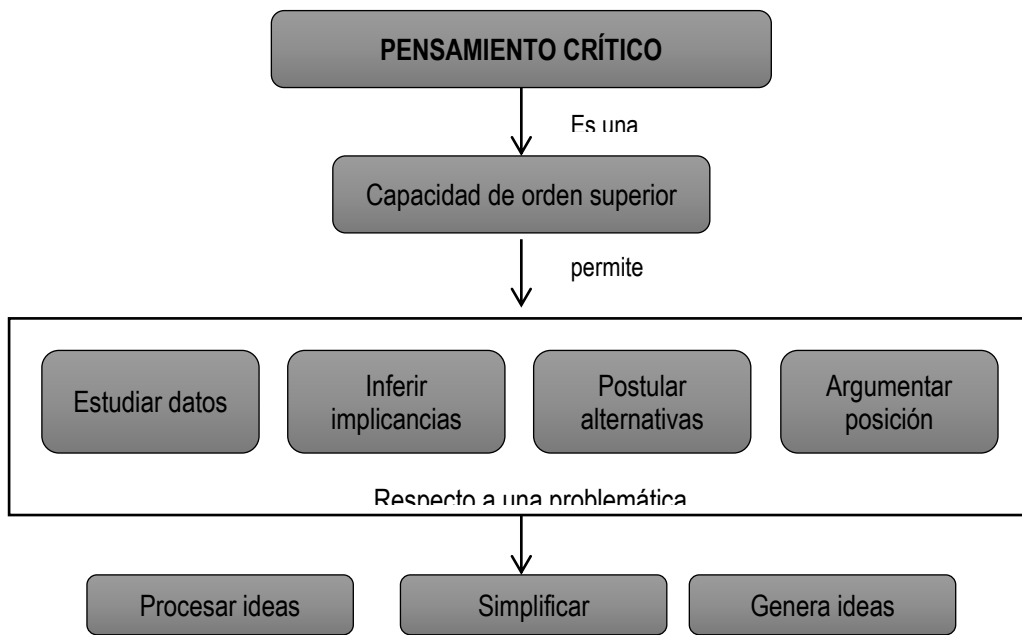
PENSAMIENTO CRÍTICO

Es una

Capacidad de orden superior

permite

Estudiar datos

Inferir implicancias

Postular alternativas

Argumentar posición

Respecto a una problemática

Procesar ideas

Simplificar

Genera ideas